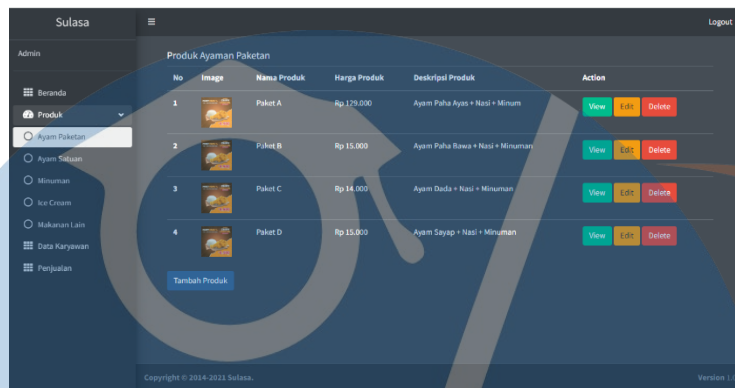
Sulasa
≡
Logout

Admin

Beranda
Produk
Ayam Paketan
Ayam Satuan
Minuman
Ice Cream
Makanan Lain
Data Karyawan
Penjualan

Produk Ayaman Paketan

| No | Image | Nama Produk | Harga Produk | Deskripsi Produk | Action |
|---|---|---|---|---|---|
| 1 | | Paket A | Rp 129.000 | Ayam Paha Ayas + Nasi + Minum | View Edit Delete |
| 2 | | Paket B | Rp 15.000 | Ayam Paha Bawa + Nasi + Minuman | View Edit Delete |
| 3 | | Paket C | Rp 14.000 | Ayam Dada + Nasi + Minuman | View Edit Delete |
| 4 | | Paket D | Rp 15.000 | Ayam Sayap + Nasi + Minuman | View Edit Delete |

Tambah Produk

Copyright © 2014-2021 Sulasa.
Version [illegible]